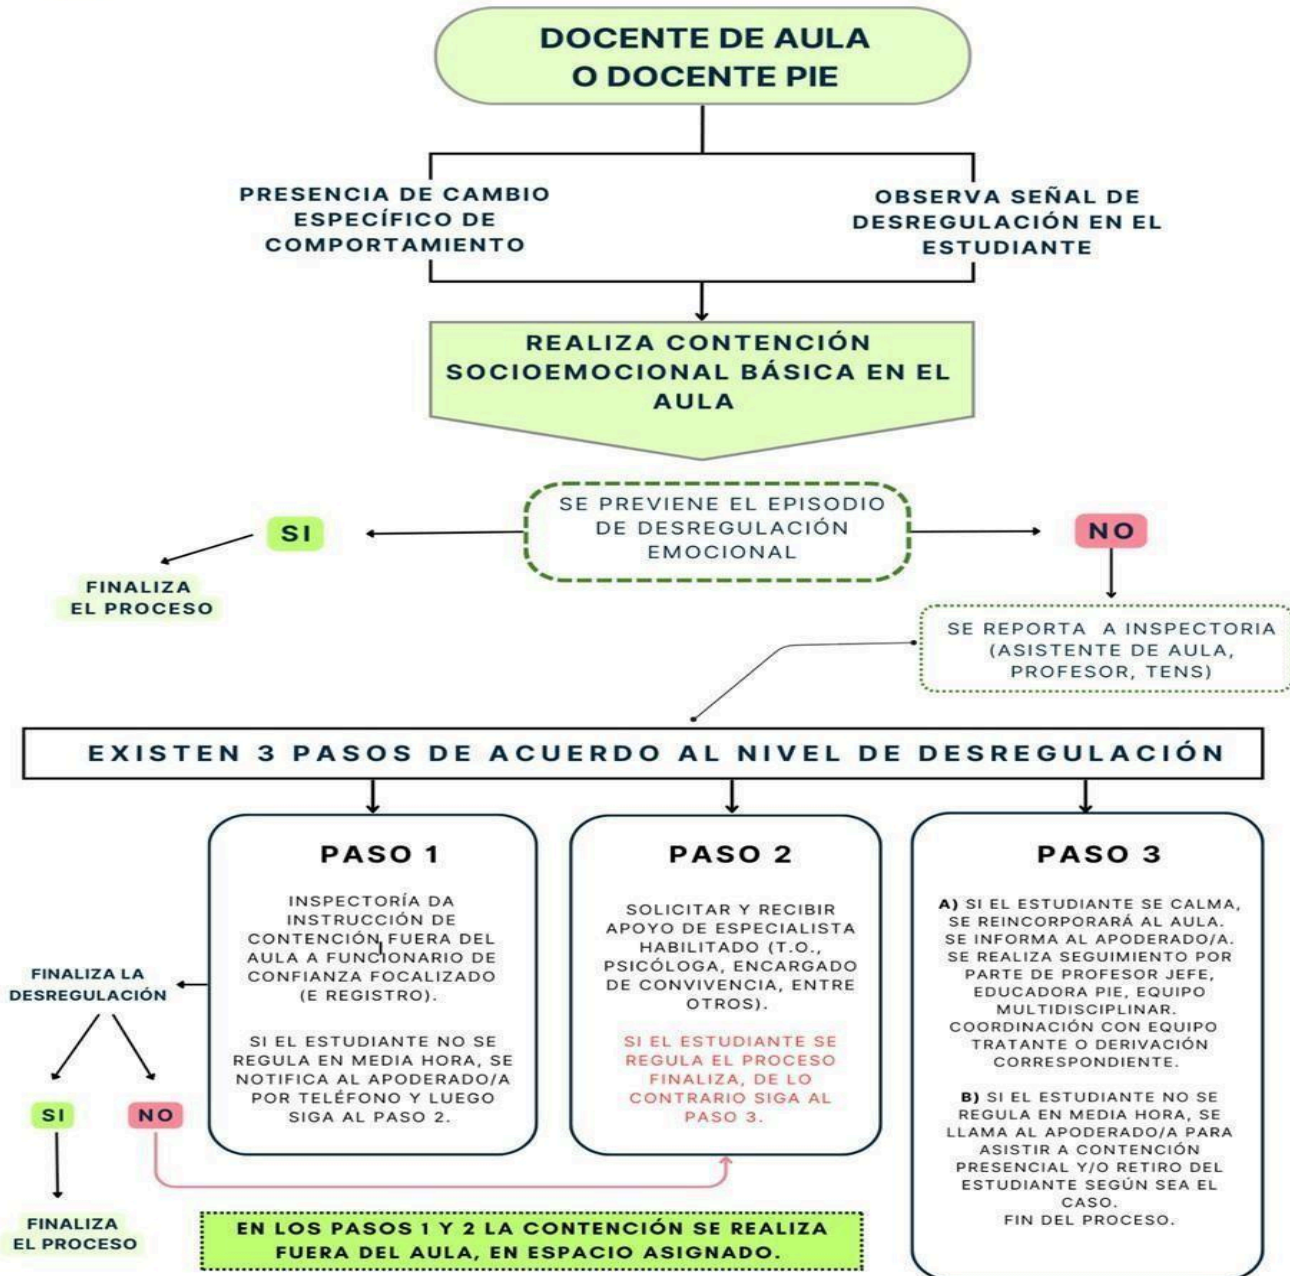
DOCENTE DE AULA O DOCENTE PIE

PRESENCIA DE CAMBIO ESPECÍFICO DE COMPORTAMIENTO

OBSERVA SEÑAL DE DESREGULACIÓN EN EL ESTUDIANTE

REALIZA CONTENCIÓN SOCIOEMOCIONAL BÁSICA EN EL AULA

SE PREVIENE EL EPISODIO DE DESREGULACIÓN EMOCIONAL

SI

FINALIZA EL PROCESO

NO

SE REPORTA A INSPECTORIA (ASISTENTE DE AULA, PROFESOR, TENS)

EXISTEN 3 PASOS DE ACUERDO AL NIVEL DE DESREGULACIÓN

PASO 1

INSPECTORÍA DA INSTRUCCIÓN DE CONTENCIÓN FUERA DEL AULA A FUNCIONARIO DE CONFIANZA FOCALIZADO (E REGISTRO).

SI EL ESTUDIANTE NO SE REGULA EN MEDIA HORA, SE NOTIFICA AL APODERADO/A POR TELÉFONO Y LUEGO SIGA AL PASO 2.

PASO 2

SOLICITAR Y RECIBIR APOYO DE ESPECIALISTA HABILITADO (T.O., PSICÓLOGA, ENCARGADO DE CONVIVENCIA, ENTRE OTROS).

SI EL ESTUDIANTE SE REGULA EL PROCESO FINALIZA, DE LO CONTRARIO SIGA AL PASO 3.

PASO 3

A) SI EL ESTUDIANTE SE CALMA, SE REINCORPORARÁ AL AULA. SE INFORMA AL APODERADO/A. SE REALIZA SEGUIMIENTO POR PARTE DE PROFESOR JEFE, EDUCADORA PIE, EQUIPO MULTIDISCIPLINAR. COORDINACIÓN CON EQUIPO TRATANTE O DERIVACIÓN CORRESPONDIENTE.

B) SI EL ESTUDIANTE NO SE REGULA EN MEDIA HORA, SE LLAMA AL APODERADO/A PARA ASISTIR A CONTENCIÓN PRESENCIAL Y/O RETIRO DEL ESTUDIANTE SEGÚN SEA EL CASO. FIN DEL PROCESO.

FINALIZA LA DESREGULACIÓN

SI

NO

FINALIZA EL PROCESO

EN LOS PASOS 1 Y 2 LA CONTENCIÓN SE REALIZA FUERA DEL AULA, EN ESPACIO ASIGNADO.